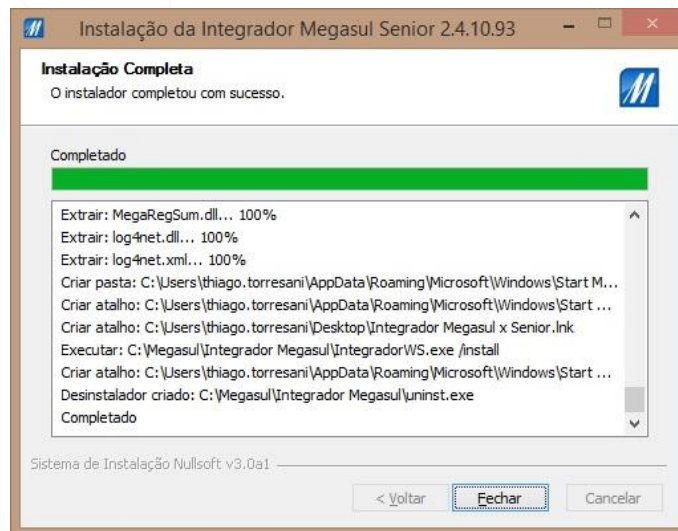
Instalação da Integrador Megasul Senior 2.4.10.93

Instalação Completa
O instalador completou com sucesso.

Completado

Extrair: MegaRegSum.dll... 100%
Extrair: log4net.dll... 100%
Extrair: log4net.xml... 100%
Criar pasta: C:\Users\thiago.torresani\AppData\Roaming\Microsoft\Windows\Start M...
Criar atalho: C:\Users\thiago.torresani\AppData\Roaming\Microsoft\Windows\Start ...
Criar atalho: C:\Users\thiago.torresani\Desktop\Integrador Megasul x Senior.lnk
Executar: C:\Megasul\Integrador Megasul\IntegradorWS.exe /install
Criar atalho: C:\Users\thiago.torresani\AppData\Roaming\Microsoft\Windows\Start ...
Desinstalador criado: C:\Megasul\Integrador Megasul\uninst.exe
Completado

Sistema de Instalação Nullsoft v3.0a1

< Voltar | Fechar | Cancelar